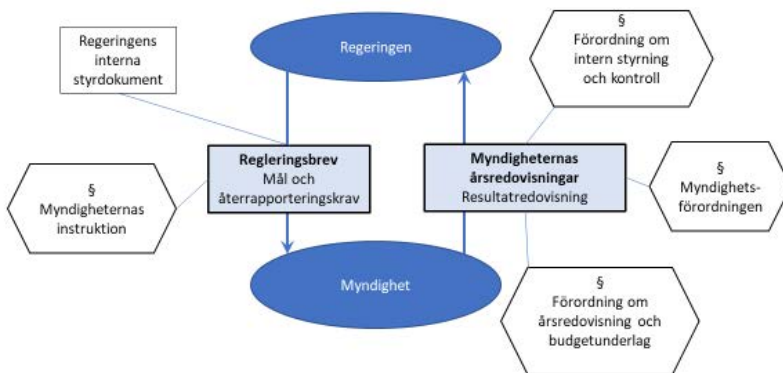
Regeringens interna styrdokument

Regeringen

§
Förordning om intern styrning och kontroll

§
Myndigheternas instruktion

Regleringsbrev
Mål och återrapporteringskrav

Myndigheternas årsredovisningar
Resultatredovisning

§
Myndighets-förordningen

Myndighet

§
Förordning om årsredovisning och budgetunderlag